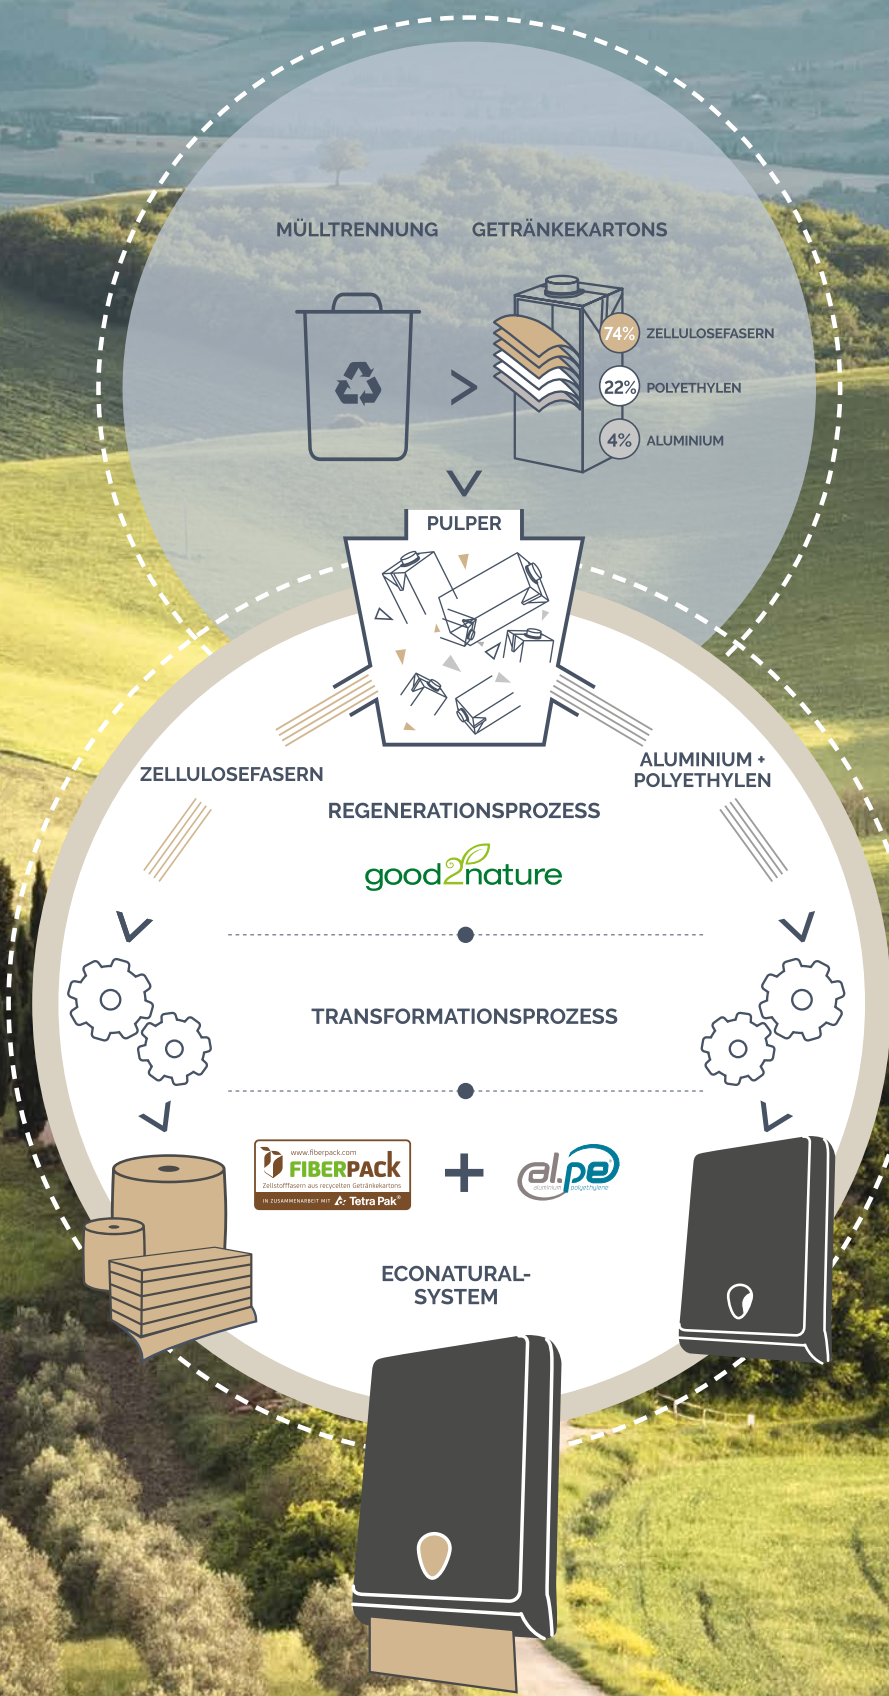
MÜLLTRENNUNG

GETRÄNKEKARTONS

74% ZELLULOSEFASERN

22% POLYETHYLEN

4% ALUMINIUM

PULPER

ZELLULOSEFASERN

ALUMINIUM + POLYETHYLEN

REGENERATIONSPROZESS

good2nature

TRANSFORMATIONSPROZESS

www.fiberpack.com
FIBERPACK
Zellstofffasern aus recycelten Getränkekartons
IN ZUSAMMENARBEIT MIT Tetra Pak®

+

al.pe
aluminium polyethylene

ECONATURAL-SYSTEM